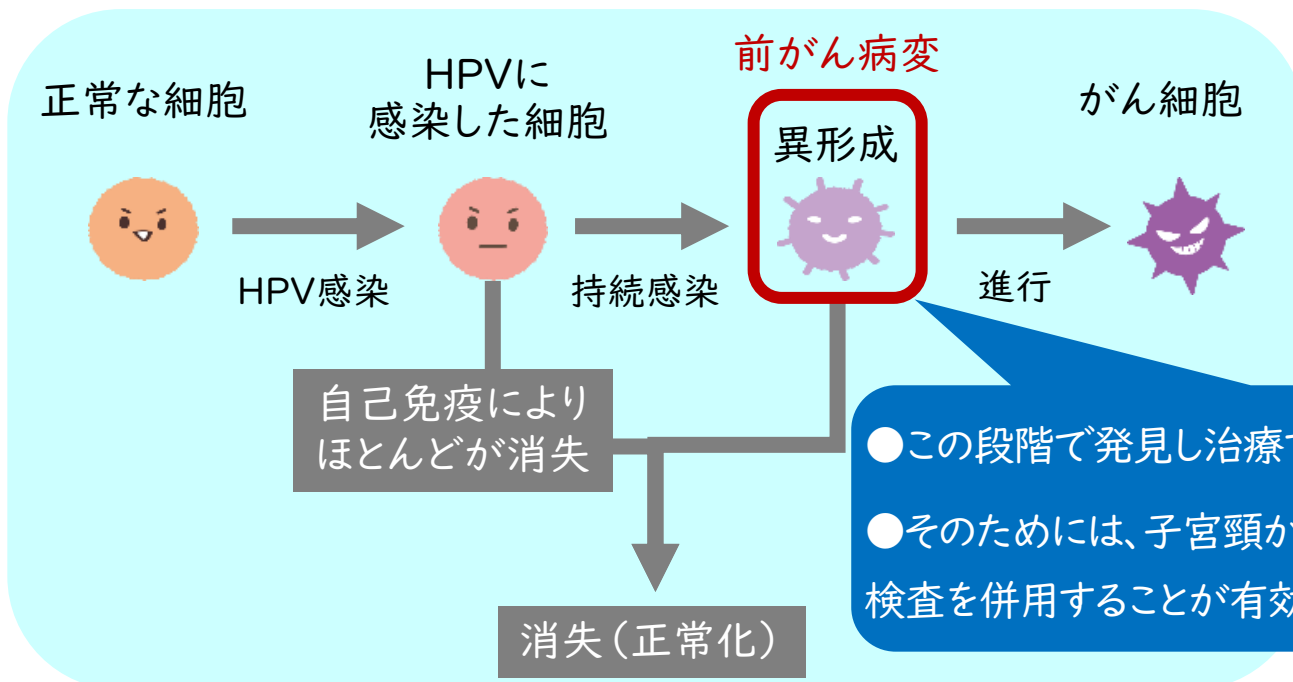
正常な細胞

HPVに
感染した細胞

前がん病変

異形成

がん細胞

HPV感染

持続感染

進行

自己免疫により
ほとんどが消失

消失（正常化）

●この段階で発見し治療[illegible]

●そのためには、子宮頸か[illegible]
検査を併用することが有効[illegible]